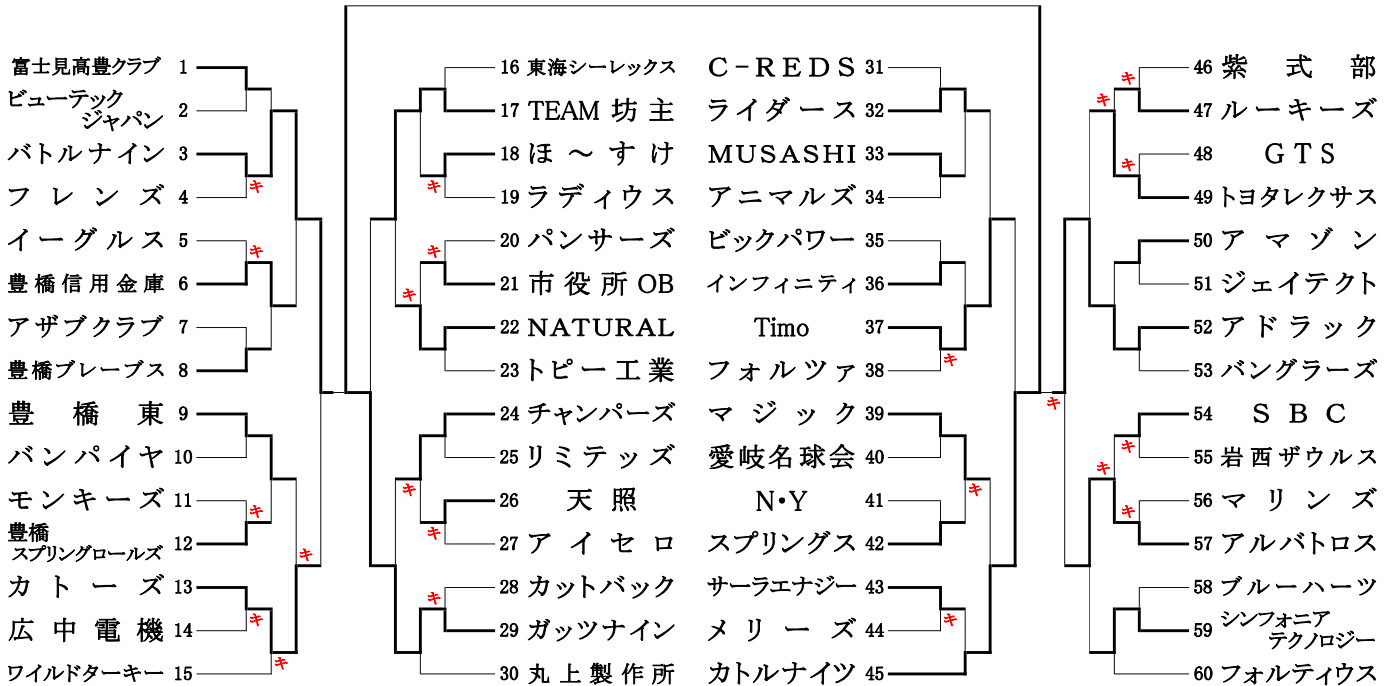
富士見高豊クラブ 1
ビューテック ジャパン 2
バトルナイン 3
フレンズ 4
キ
イーグルス 5
キ
豊橋信用金庫 6
アザブクラブ 7
豊橋ブレーブス 8
豊橋東 9
バンパイヤ 10
モンキーズ 11
キ
豊橋 スプリングロールズ 12
キ
カトーズ 13
広中電機 14
キ
ワイルドターキー 15
キ

16 東海シーレックス
17 TEAM 坊主
18 ほ～すけ
キ
19 ラディウス
20 パンサーズ
キ
21 市役所OB
キ
22 NATURAL
23 トピー工業
24 チャンパーズ
25 リミテッズ
キ
26 天照
キ
27 アイセロ
キ
28 カットバック
29 ガッツナイン
30 丸上製作所

C-REDS 31
ライダース 32
MUSASHI 33
アニマルズ 34
ビックパワー 35
インフィニティ 36
Timo 37
フォルツァ 38
キ
マジック 39
愛岐名球会 40
キ
N•Y 41
スプリングス 42
サーラエナジー 43
メリーズ 44
キ
カトルナイツ 45

キ
キ
46 紫式部
47 ルーキーズ
キ
48 GTS
49 トヨタレクサス
50 アマゾン
51 ジェイテクト
52 アドラック
53 バングラーズ
キ
54 SBC
キ
55 岩西ザウルス
キ
56 マリンズ
キ
57 アルバトロス
58 ブルーハーツ
59 シンフォニア テクノロジー
60 フォルティウス